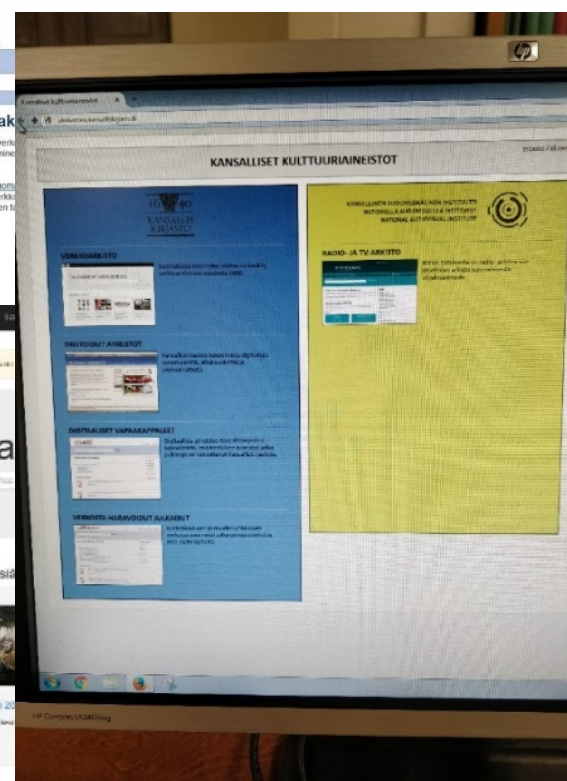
Kansalliset kulttuuriaineistot

KANSALLISET KULTTUURIAINEISTOT

1640
KANSALLIS
KIRJASTO

VERKKOARKISTO

DIGITOIDUT AINEISTOT

DIGITAALISET VAPAAKAPPALEET

VERKOSTA HARAVOIDUT JULKAISUT

KANSALLINEN AUDIOVISUAALINEN INSTITUUTTI
NATIONELLA AUDIOVISUELLA INSTITUTET
NATIONAL AUDIOVISUAL INSTITUTE

RADIO- JA TV-ARKISTO

HP Compaq LA2405wg